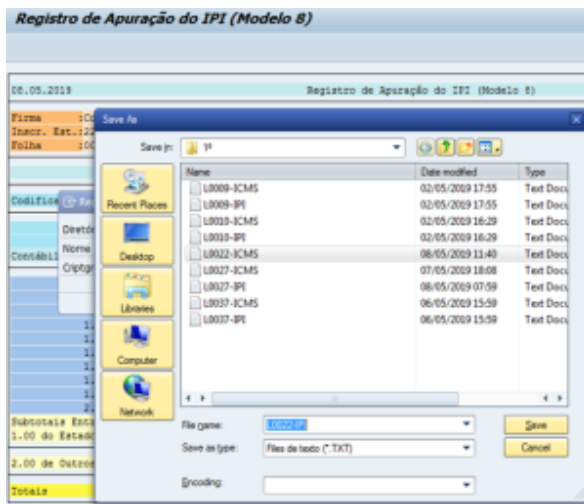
Registro de Apuração do IPI (Modelo 8)

08.05.2019

Registro de Apuração do IPI (Modelo 8)

Firma :C
Inscr. Est.:2
Folha :0

Codifica

Contábil

Diretó
Nome
Criptog

1.
1.
1.
1.
1.
2.

Subtotais Entr
1.00 do Estado

2.00 de Outros

Totais

Save As

Save in: 19

Recent Places
Desktop
Libraries
Computer
Network

| Name | Date modified | Type |
|---|---|---|
| L0009-ICMS | 02/05/2019 17:55 | Text Docu |
| L0009-IPI | 02/05/2019 17:55 | Text Docu |
| L0010-ICMS | 02/05/2019 16:29 | Text Docu |
| L0010-IPI | 02/05/2019 16:29 | Text Docu |
| L0022-ICMS | 08/05/2019 11:40 | Text Docu |
| L0027-ICMS | 07/05/2019 18:08 | Text Docu |
| L0027-IPI | 08/05/2019 07:59 | Text Docu |
| L0037-ICMS | 06/05/2019 15:59 | Text Docu |
| L0037-IPI | 06/05/2019 15:59 | Text Docu |

File name: L0022-IPI
Save as type: Files de texto (*.TXT)
Encoding:

Save
Cancel